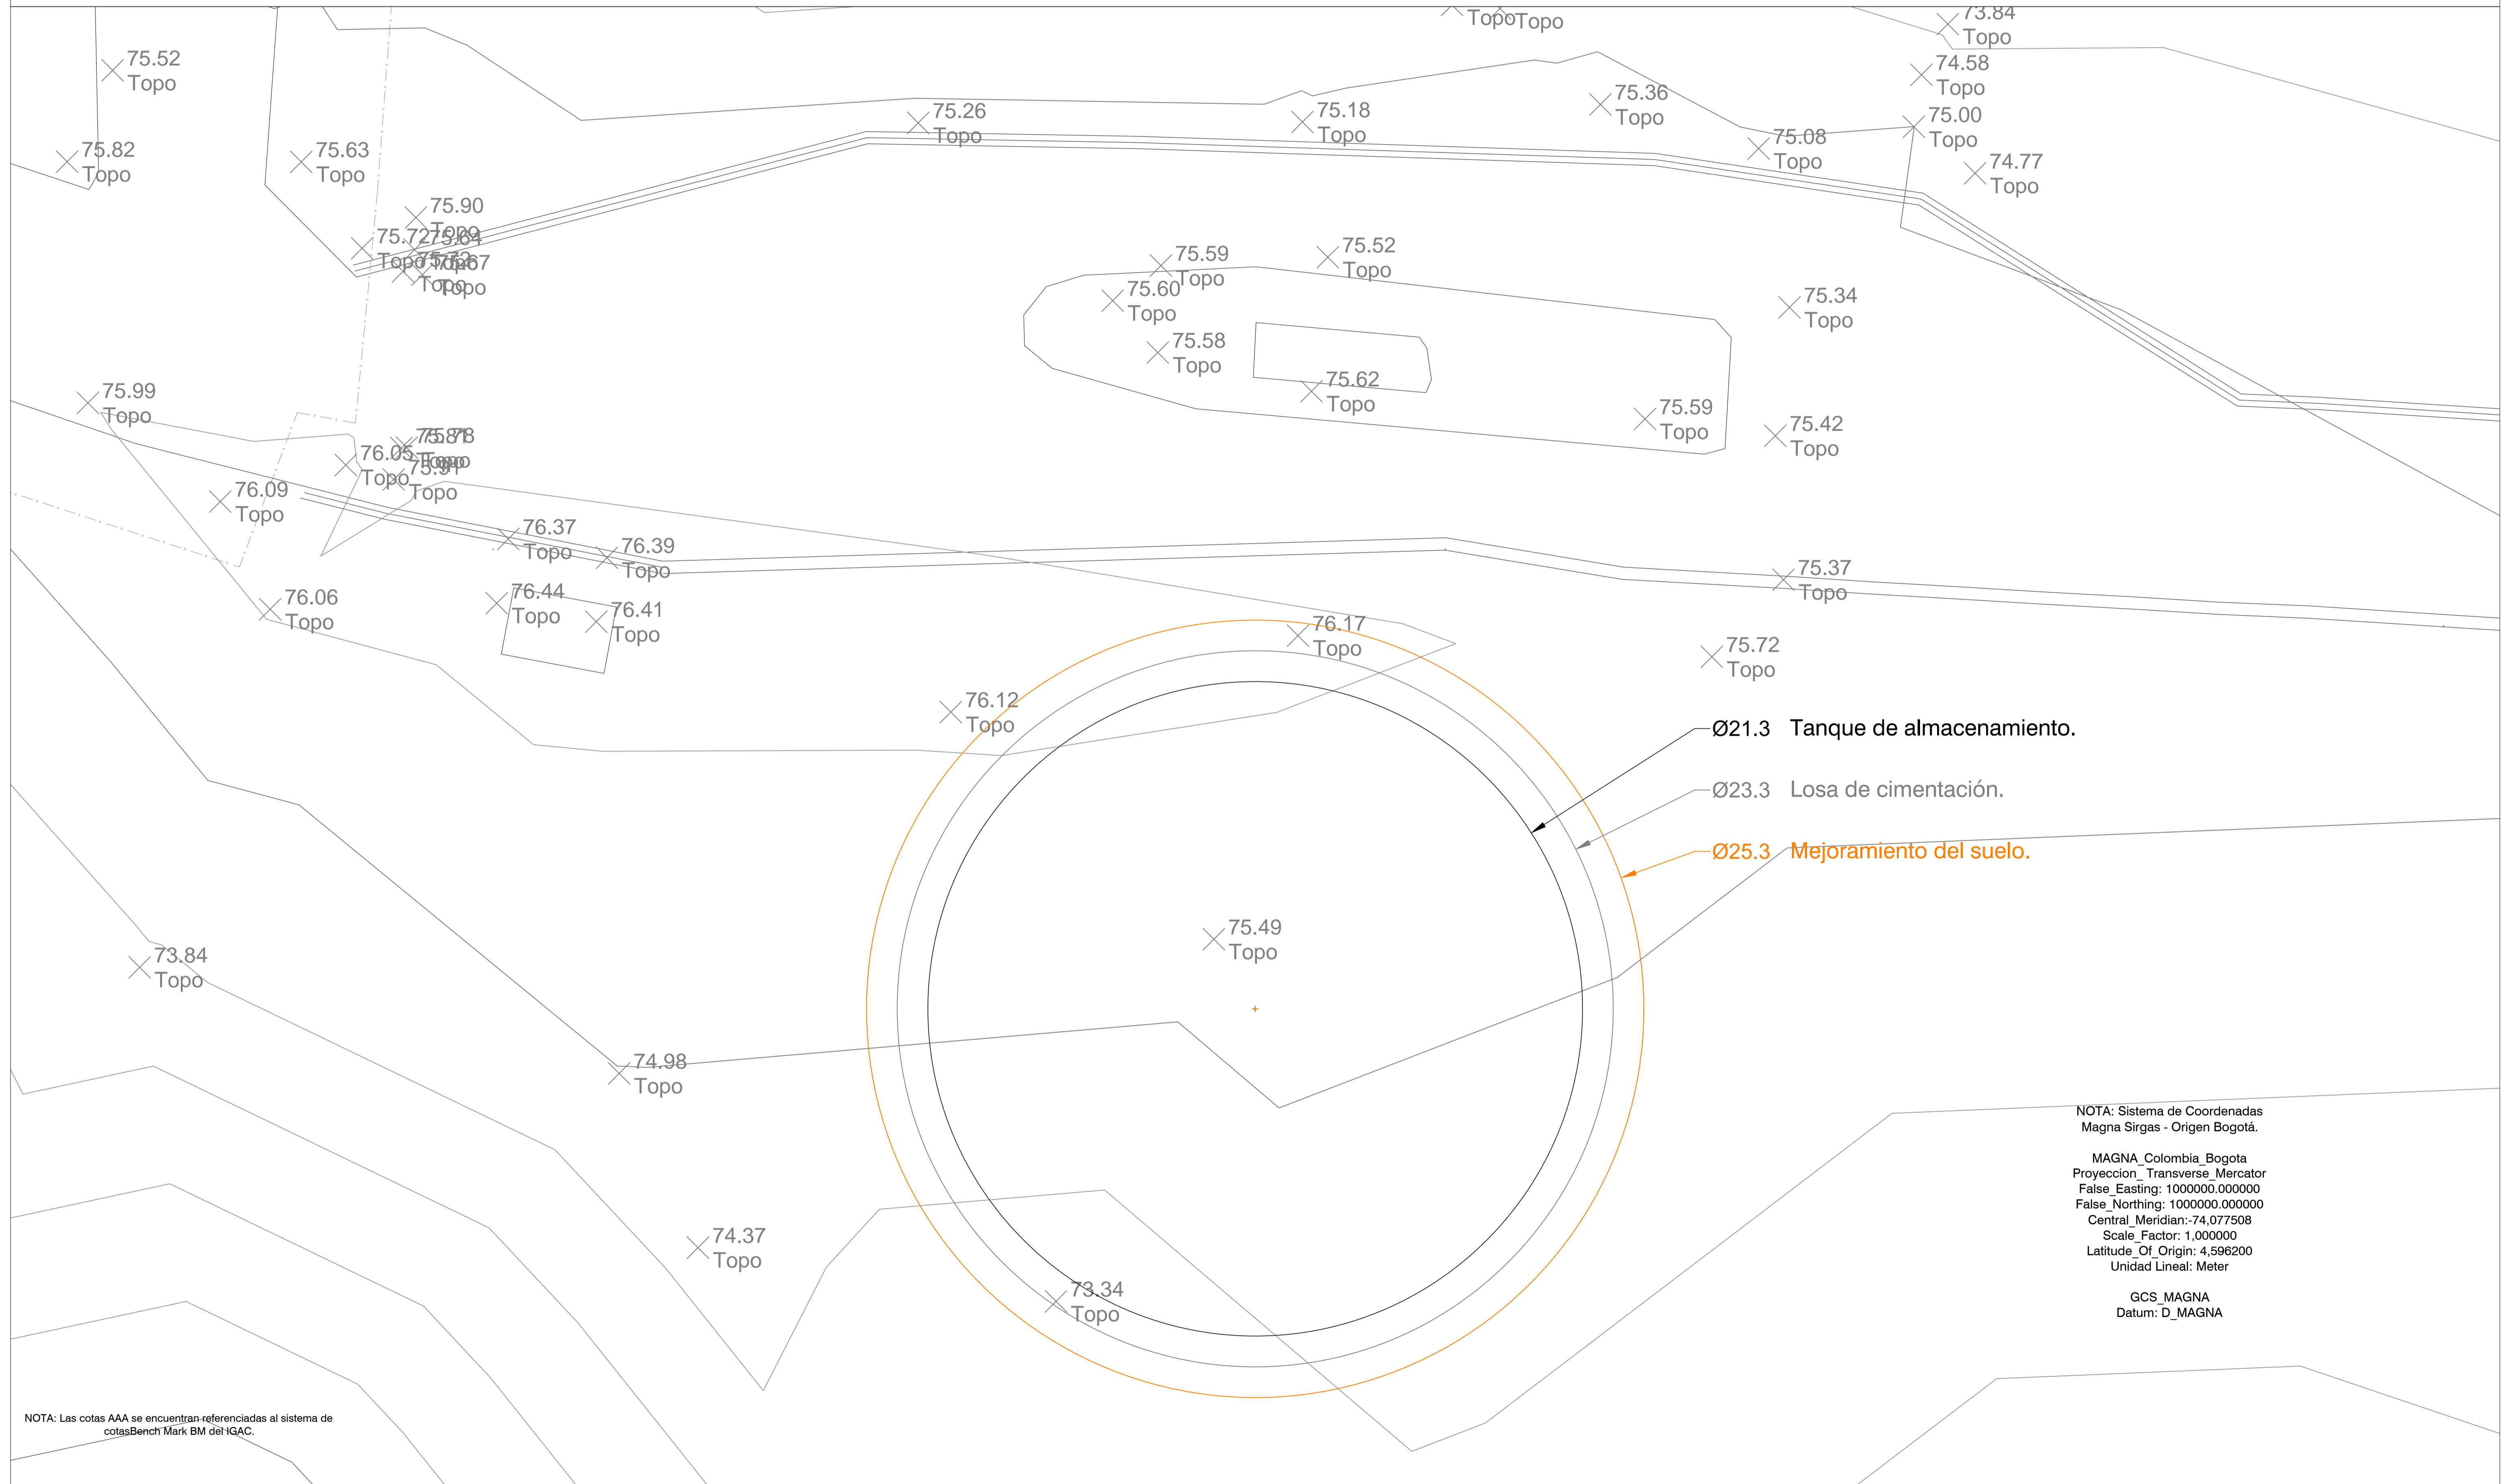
TopoTopo
73.84
Topo
74.58
Topo
75.52
Topo
75.26
Topo
75.18
Topo
75.36
Topo
75.00
Topo
75.08
Topo
74.77
Topo
75.82
Topo
75.63
Topo
75.90
Topo
75.72
Topo
75.64
Topo
75.67
Topo
75.59
Topo
75.52
Topo
75.60
Topo
75.34
Topo
75.58
Topo
75.62
Topo
75.99
Topo
75.59
Topo
75.42
Topo
75.78
Topo
76.05
Topo
75.91
Topo
76.09
Topo
76.37
Topo
76.39
Topo
75.37
Topo
76.06
Topo
76.44
Topo
76.41
Topo
76.17
Topo
75.72
Topo
76.12
Topo
Ø21.3 Tanque de almacenamiento.
Ø23.3 Losa de cimentación.
Ø25.3 Mejoramiento del suelo.
75.49
Topo
73.84
Topo
74.98
Topo
74.37
Topo
73.34
Topo
NOTA: Sistema de Coordenadas
Magna Sirgas - Origen Bogotá.

MAGNA_Colombia_Bogota
Proyeccion_ Transverse_Mercator
False_Easting: 1000000.000000
False_Northing: 1000000.000000
Central_Meridian:-74,077508
Scale_Factor: 1,000000
Latitude_Of_Origin: 4,596200
Unidad Lineal: Meter

GCS_MAGNA
Datum: D_MAGNA

NOTA: Las cotas AAA se encuentran referenciadas al sistema de cotasBench Mark BM del IGAC.